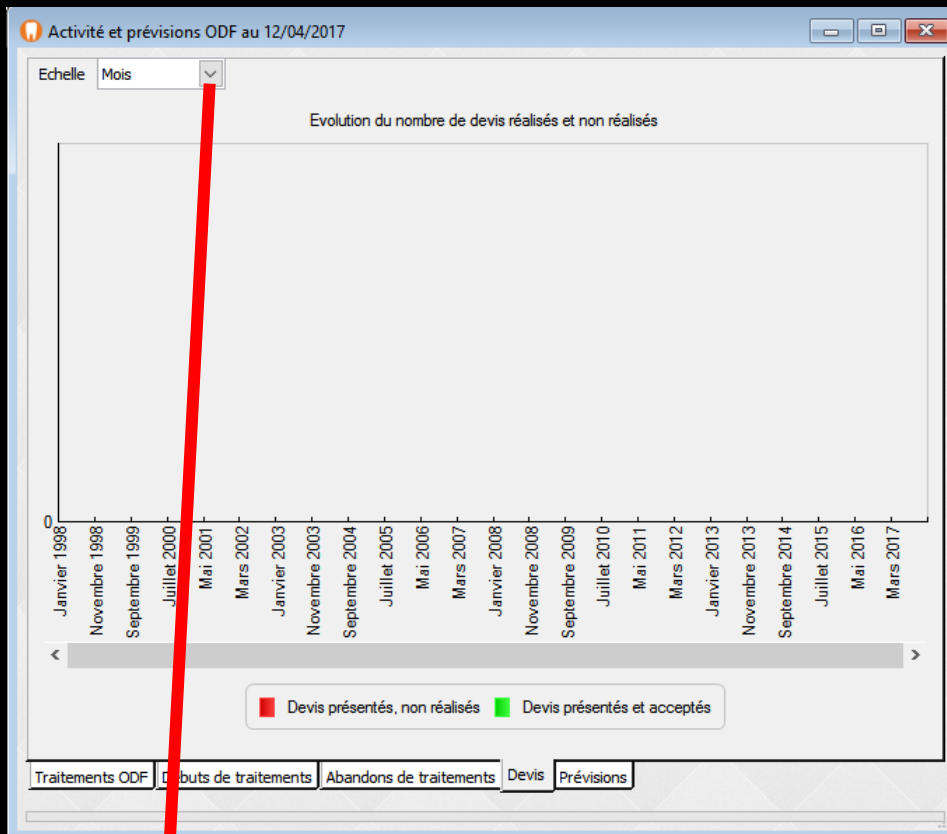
Activité et prévisions ODF au 12/04/2017

Echelle Mois

Evolution du nombre de devis réalisés et non réalisés

0

Janvier 1998
Novembre 1998
Septembre 1999
Juillet 2000
Mai 2001
Mars 2002
Janvier 2003
Novembre 2003
Septembre 2004
Juillet 2005
Mai 2006
Mars 2007
Janvier 2008
Novembre 2008
Septembre 2009
Juillet 2010
Mai 2011
Mars 2012
Janvier 2013
Novembre 2013
Septembre 2014
Juillet 2015
Mai 2016
Mars 2017

Devis présentés, non réalisés
Devis présentés et acceptés

Traitements ODF | D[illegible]buts de traitements | Abandons de traitements | Devis | Prévisions